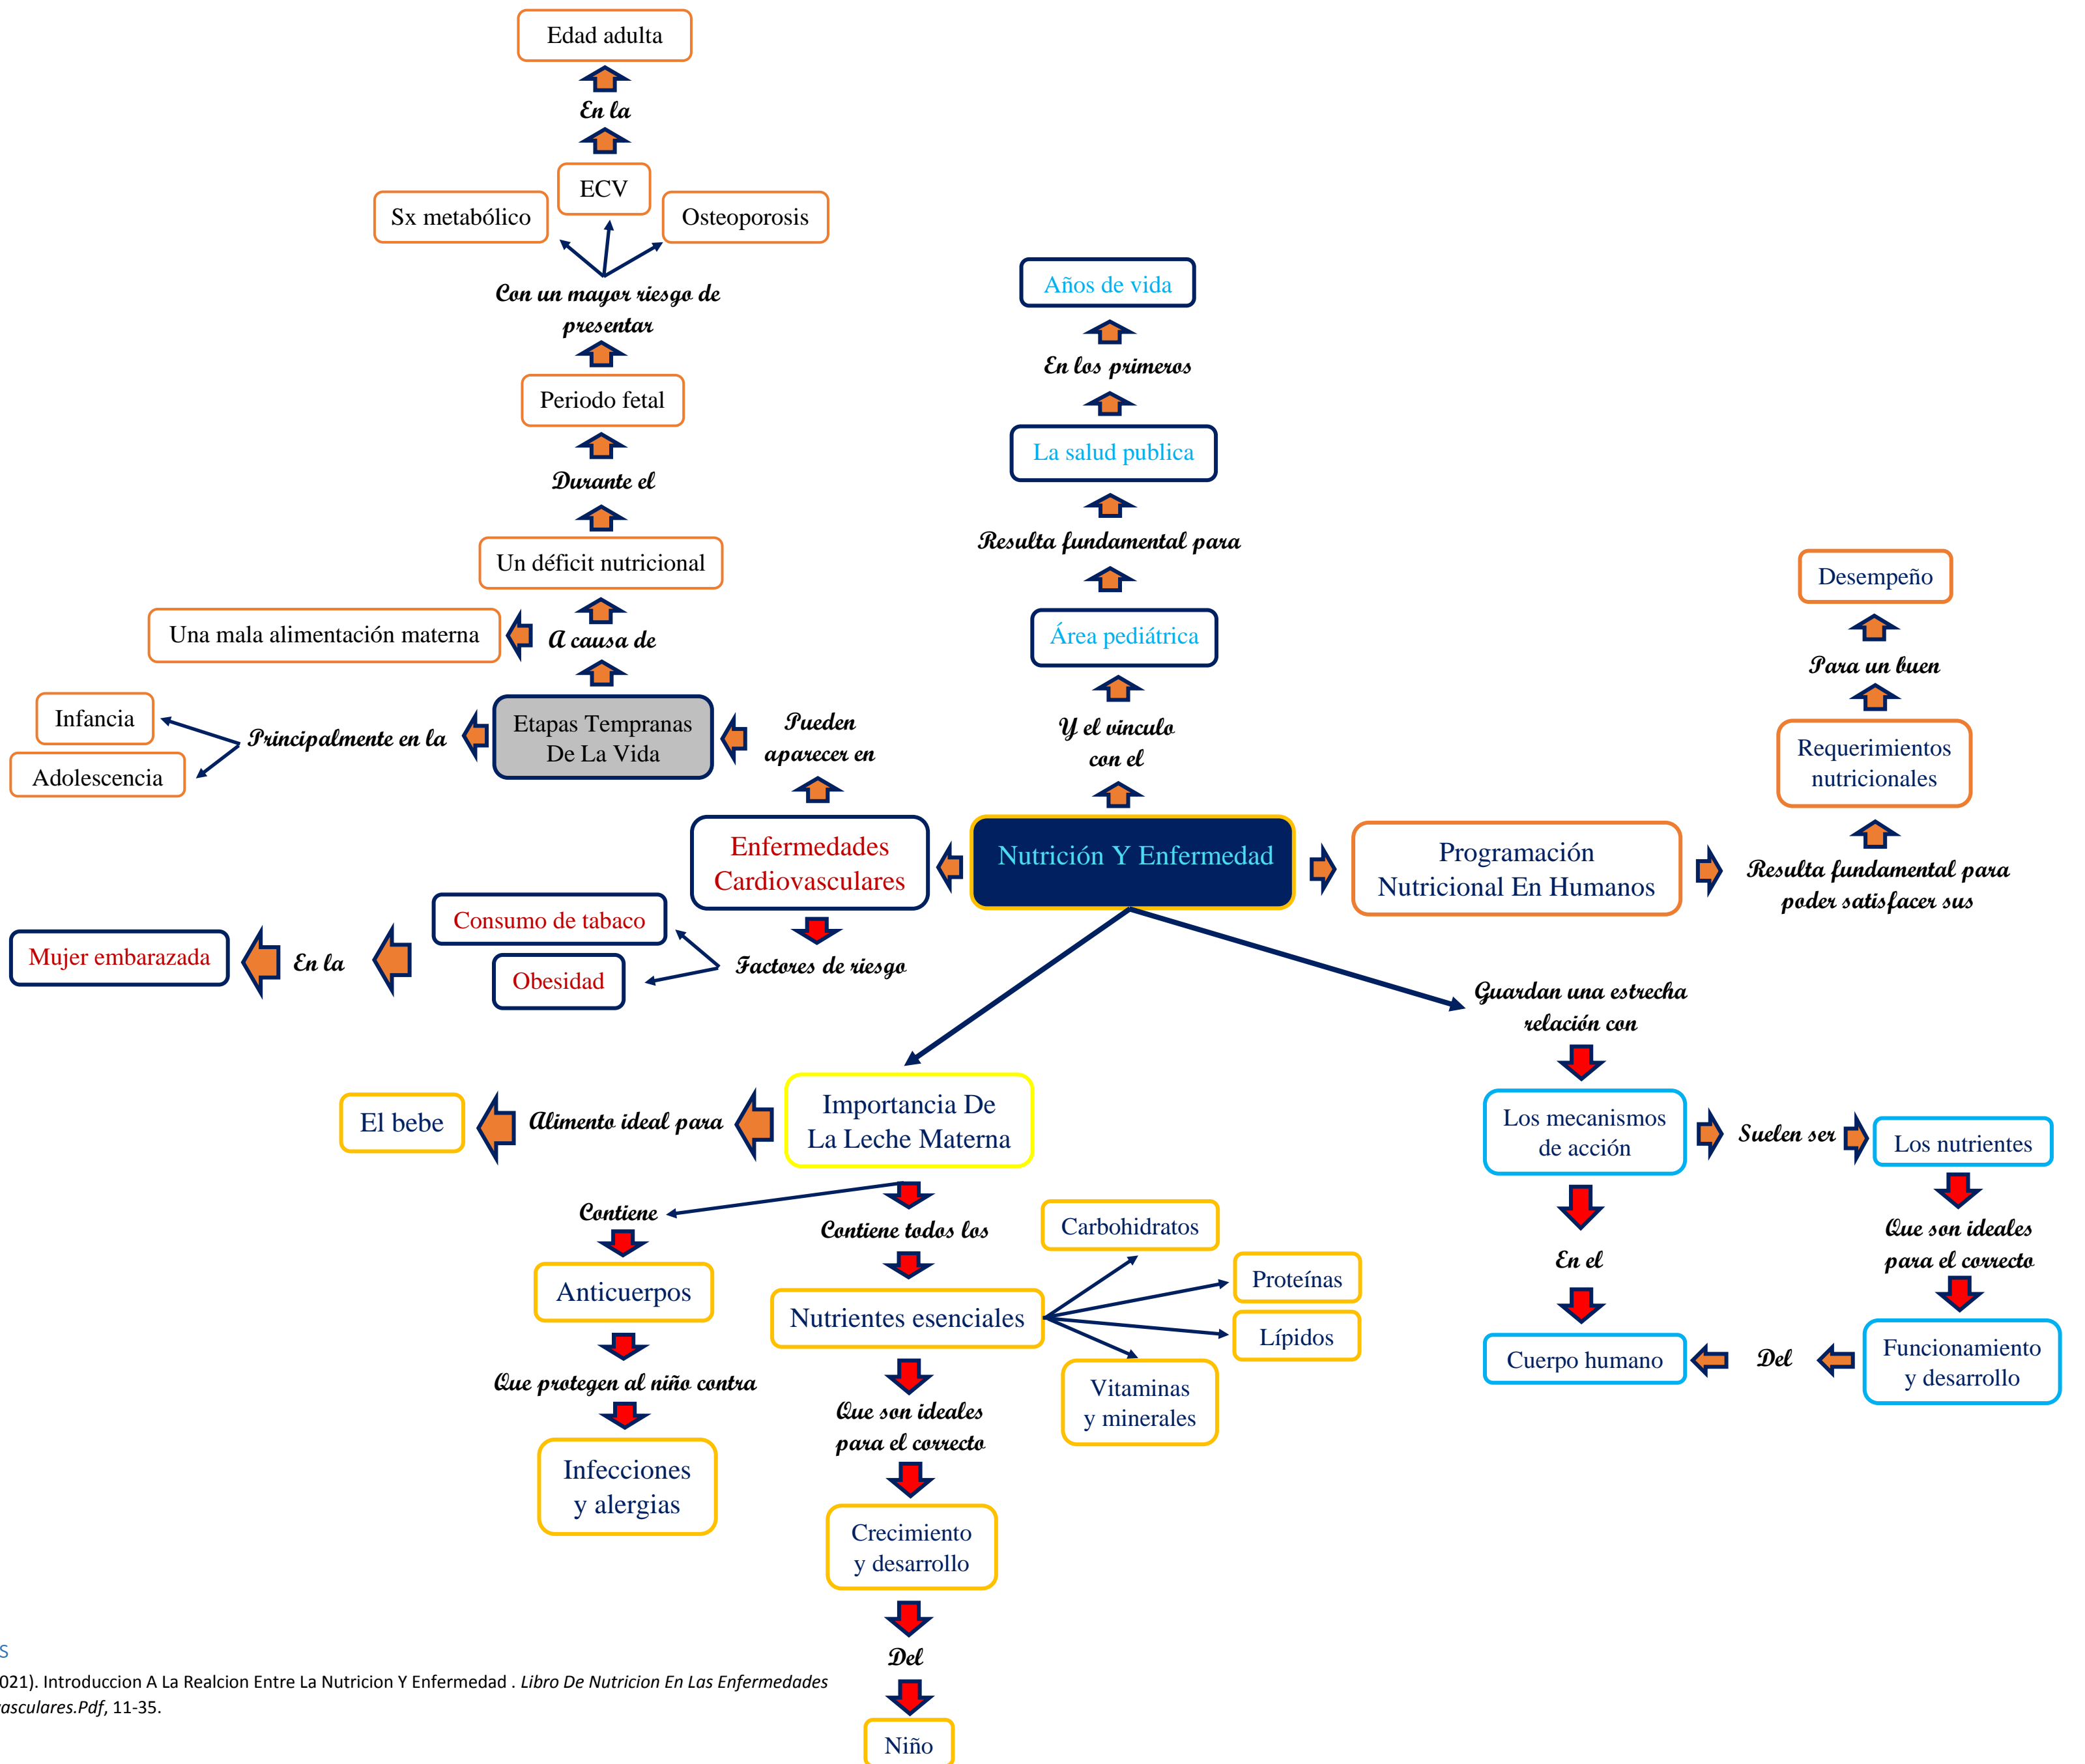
Edad adulta

En la

ECV

Sx metabólico

Osteoporosis

Con un mayor riesgo de presentar

Periodo fetal

Durante el

Un déficit nutricional

Una mala alimentación materna

A causa de

Infancia

Adolescencia

Principalmente en la

Etapas Tempranas De La Vida

Pueden aparecer en

Enfermedades Cardiovasculares

Factores de riesgo

Consumo de tabaco

Obesidad

Mujer embarazada

En la

Años de vida

En los primeros

La salud publica

Resulta fundamental para

Área pediátrica

Y el vínculo con el

Nutrición Y Enfermedad

Programación Nutricional En Humanos

Resulta fundamental para poder satisfacer sus

Requerimientos nutricionales

Para un buen

Desempeño

Guardan una estrecha relación con

Los mecanismos de acción

Suelen ser

Los nutrientes

Que son ideales para el correcto

Funcionamiento y desarrollo

Del

Cuerpo humano

En el

Importancia De La Leche Materna

Alimento ideal para

El bebe

Contiene

Anticuerpos

Que protegen al niño contra

Infecciones y alergias

Contiene todos los

Nutrientes esenciales

Carbohidratos

Proteínas

Lípidos

Vitaminas y minerales

Que son ideales para el correcto

Crecimiento y desarrollo

Del

Niño

s

021). Introduccion A La Realcion Entre La Nutricion Y Enfermedad . Libro De Nutricion En Las Enfermedades asculares.Pdf, 11-35.